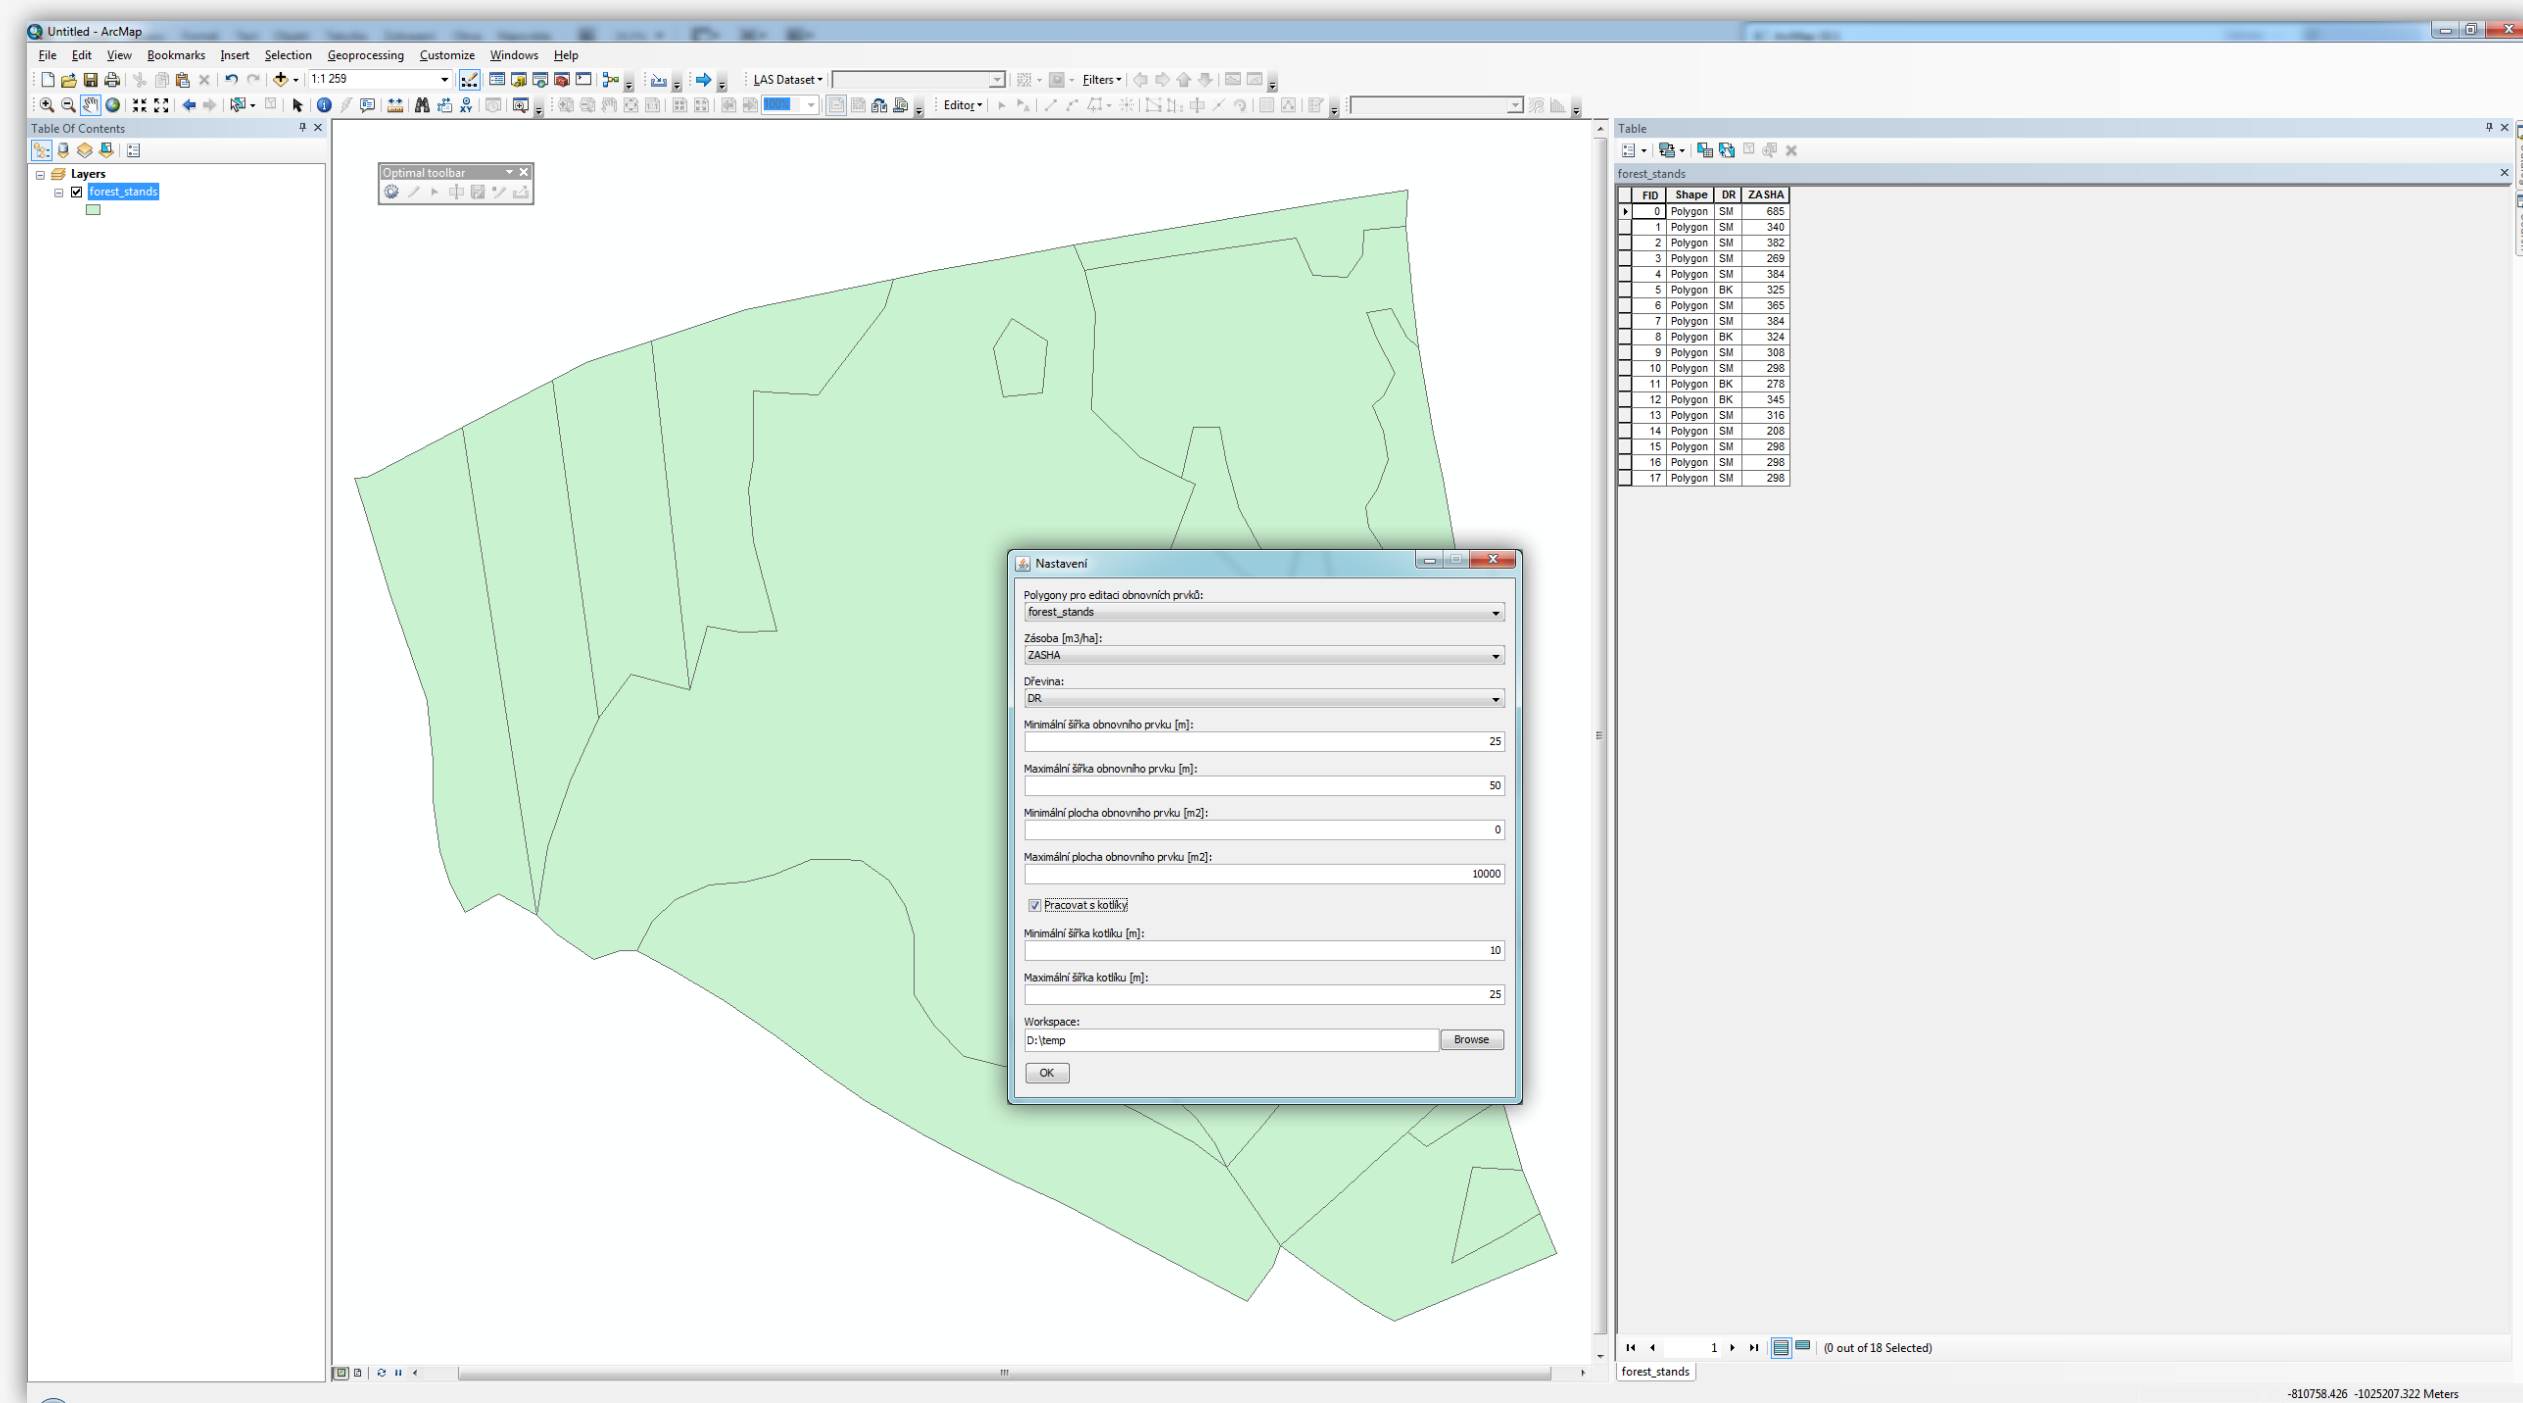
Untitled - ArcMap

File Edit View Bookmarks Insert Selection Geoprocessing Customize Windows Help

1:1 259

LAS Dataset

Filters

Editor

Table Of Contents

Layers

forest_stands

Optimal toolbar

Table

forest_stands

| FID | Shape | DR | ZASHA |
|---|---|---|---|
| 0 | Polygon | SM | 685 |
| 1 | Polygon | SM | 340 |
| 2 | Polygon | SM | 382 |
| 3 | Polygon | SM | 269 |
| 4 | Polygon | SM | 384 |
| 5 | Polygon | BK | 325 |
| 6 | Polygon | SM | 365 |
| 7 | Polygon | SM | 384 |
| 8 | Polygon | BK | 324 |
| 9 | Polygon | SM | 308 |
| 10 | Polygon | SM | 298 |
| 11 | Polygon | BK | 278 |
| 12 | Polygon | BK | 345 |
| 13 | Polygon | SM | 316 |
| 14 | Polygon | SM | 208 |
| 15 | Polygon | SM | 298 |
| 16 | Polygon | SM | 298 |
| 17 | Polygon | SM | 298 |

Nastavení

Polygony pro editaci obnovních prvků:
forest_stands

Zásoba [m3/ha]:
ZASHA

Dřevina:
DR

Minimální šířka obnovního prvku [m]:
25

Maximální šířka obnovního prvku [m]:
50

Minimální plocha obnovního prvku [m2]:
0

Maximální plocha obnovního prvku [m2]:
10000

Pracovat s kotlíky

Minimální šířka kotlíku [m]:
10

Maximální šířka kotlíku [m]:
25

Workspace:
D:\temp

Browse

OK

1

(0 out of 18 Selected)

forest_stands

-810758.426 -1025207.322 Meters